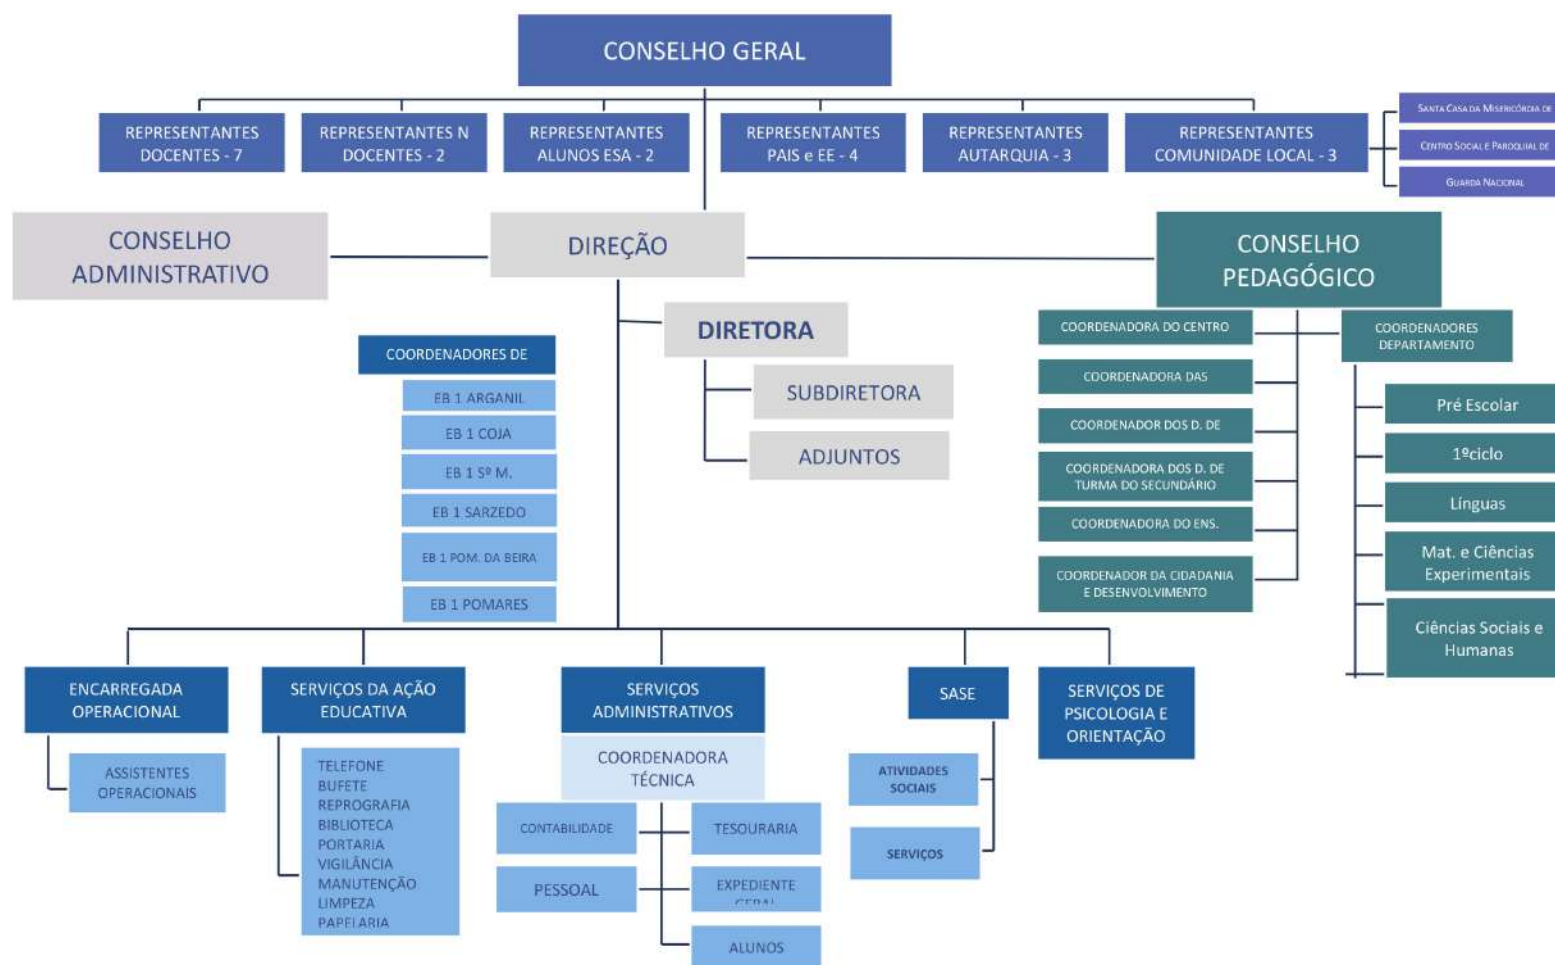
CONSELHO GERAL

REPRESENTANTES DOCENTES - 7

REPRESENTANTES N DOCENTES - 2

REPRESENTANTES ALUNOS ESA - 2

REPRESENTANTES PAIS e EE - 4

REPRESENTANTES AUTARQUIA - 3

REPRESENTANTES COMUNIDADE LOCAL - 3

SANTA CASA DA MISERICÓRDIA DE

CENTRO SOCIAL E PAROQUIAL DE

GUARDA NACIONAL

CONSELHO ADMINISTRATIVO

DIREÇÃO

CONSELHO PEDAGÓGICO

DIRETORA

SUBDIRETORA

ADJUNTOS

COORDENADORES DE

EB 1 ARGANIL

EB 1 COJA

EB 1 Sº M.

EB 1 SARZEDO

EB 1 POM. DA BEIRA

EB 1 POMARES

COORDENADORA DO CENTRO

COORDENADORA DAS

COORDENADOR DOS D. DE

COORDENADORA DOS D. DE TURMA DO SECUNDÁRIO

COORDENADORA DO ENS.

COORDENADOR DA CIDADANIA E DESENVOLVIMENTO

COORDENADORES DEPARTAMENTO

Pré Escolar

1ºciclo

Línguas

Mat. e Ciências Experimentais

Ciências Sociais e Humanas

ENCARREGADA OPERACIONAL

ASSISTENTES OPERACIONAIS

SERVIÇOS DA AÇÃO EDUCATIVA

TELEFONE
BUFETE
REPROGRAFIA
BIBLIOTECA
PORTARIA
VIGILÂNCIA
MANUTENÇÃO
LIMPEZA
PAPELARIA

SERVIÇOS ADMINISTRATIVOS

COORDENADORA TÉCNICA

CONTABILIDADE

TESOURARIA

PESSOAL

EXPEDIENTE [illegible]

ALUNOS

SASE

ATIVIDADES SOCIAIS

SERVIÇOS

SERVIÇOS DE PSICOLOGIA E ORIENTAÇÃO